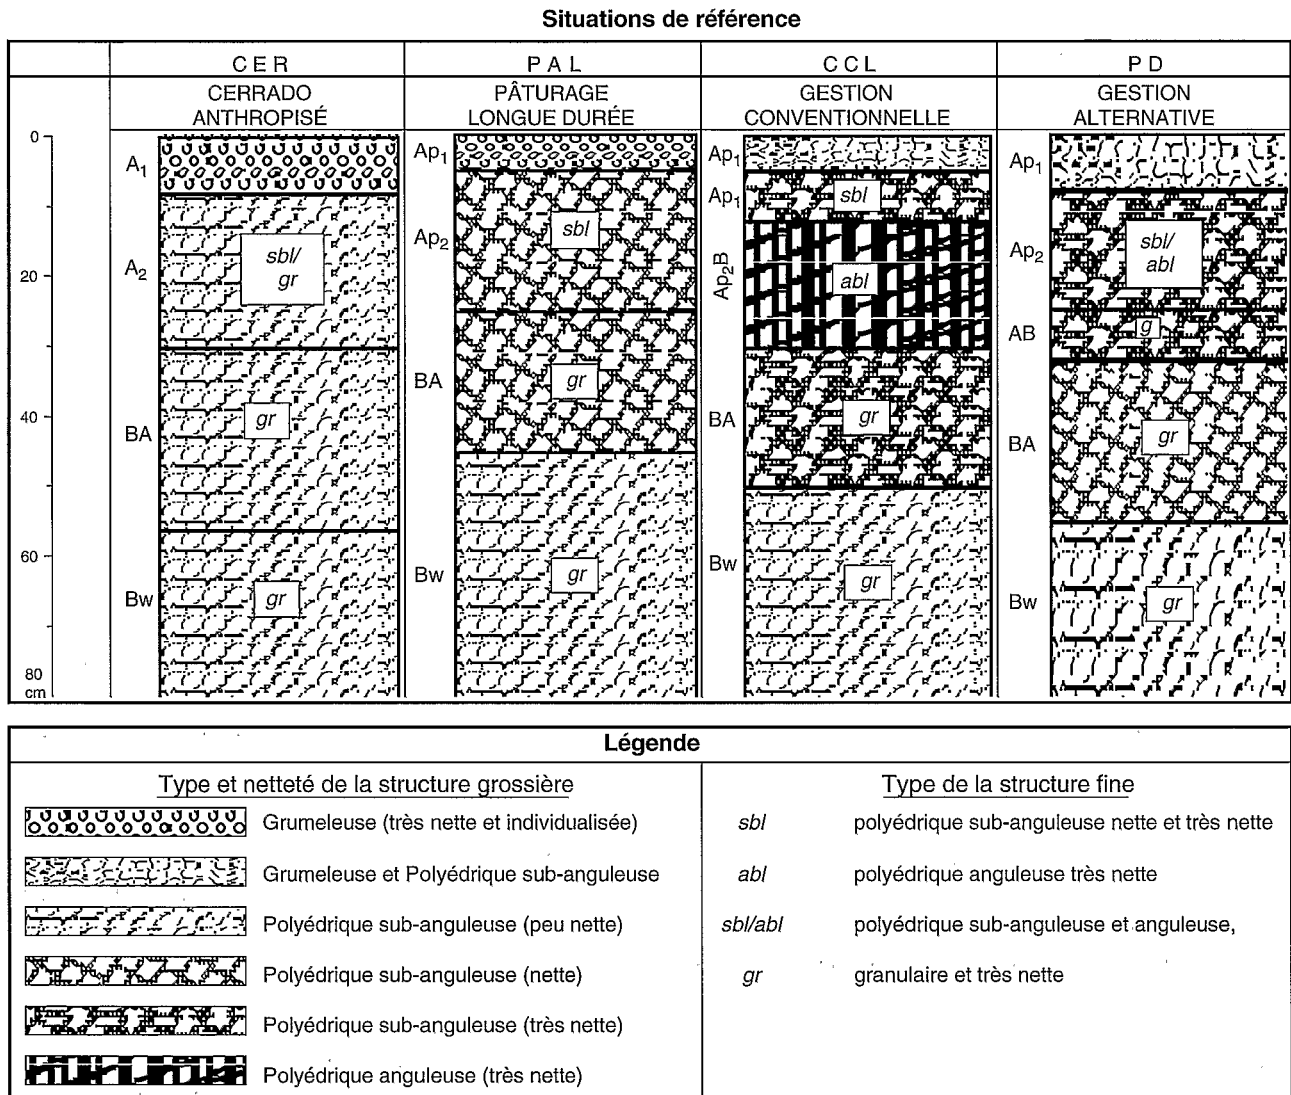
Situations de référence

| | CER | PAL | CCL | PD |
|---|---|---|---|---|
| | CERRADO ANTHROPISÉ | PÂTURAGE LONGUE DURÉE | GESTION CONVENTIONNELLE | GESTION ALTERNATIVE |

0
20
40
60
80 cm

CER: $A_1$, $A_2$ sbl/gr, BA gr, Bw gr

PAL: $Ap_1$, $Ap_2$ sbl, BA gr, Bw gr

CCL: $Ap_1$, $Ap_1$ sbl, $Ap_2B$ abl, BA gr, Bw gr

PD: $Ap_1$, $Ap_2$ sbl/abl, AB g, BA gr, Bw gr

Légende

Type et netteté de la structure grossière

Grumeleuse (très nette et individualisée)

Grumeleuse et Polyédrique sub-anguleuse

Polyédrique sub-anguleuse (peu nette)

Polyédrique sub-anguleuse (nette)

Polyédrique sub-anguleuse (très nette)

Polyédrique anguleuse (très nette)

Type de la structure fine

| | |
|---|---|
| sbl | polyédrique sub-anguleuse nette et très nette |
| abl | polyédrique anguleuse très nette |
| sbl/abl | polyédrique sub-anguleuse et anguleuse, |
| gr | granulaire et très nette |